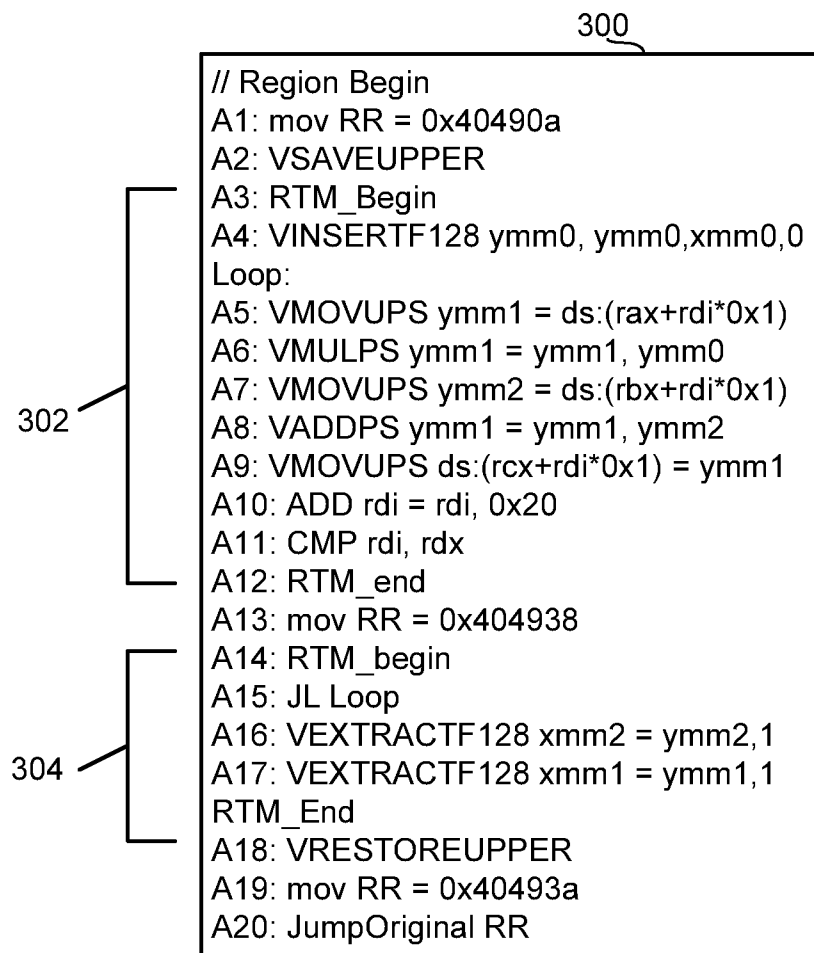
300

302

304

// Region Begin
A1: mov RR = 0x40490a
A2: VSAVEUPPER
A3: RTM_Begin
A4: VINSERTF128 ymm0, ymm0,xmm0,0
Loop:
A5: VMOVUPS ymm1 = ds:(rax+rdi*0x1)
A6: VMULPS ymm1 = ymm1, ymm0
A7: VMOVUPS ymm2 = ds:(rbx+rdi*0x1)
A8: VADDPS ymm1 = ymm1, ymm2
A9: VMOVUPS ds:(rcx+rdi*0x1) = ymm1
A10: ADD rdi = rdi, 0x20
A11: CMP rdi, rdx
A12: RTM_end
A13: mov RR = 0x404938
A14: RTM_begin
A15: JL Loop
A16: VEXTRACTF128 xmm2 = ymm2,1
A17: VEXTRACTF128 xmm1 = ymm1,1
RTM_End
A18: VRESTOREUPPER
A19: mov RR = 0x40493a
A20: JumpOriginal RR